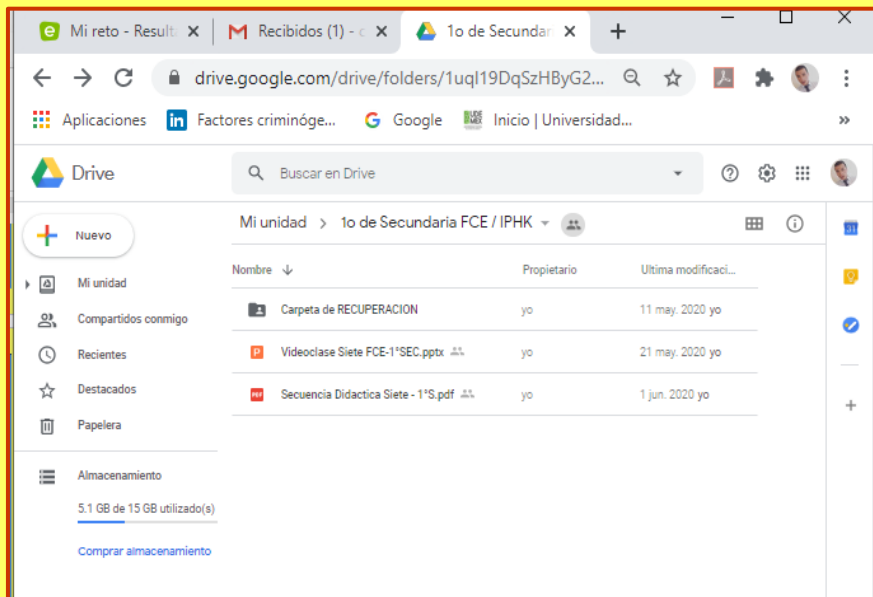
Mi reto - Result
Recibidos (1) -
1o de Secundar
drive.google.com/drive/folders/1uql19DqSzHByG2...
Aplicaciones
Factores criminóge...
Google
Inicio | Universidad...
Drive
Buscar en Drive
Nuevo
Mi unidad
Compartidos conmigo
Recientes
Destacados
Papelera
Almacenamiento
5.1 GB de 15 GB utilizado(s)
Comprar almacenamiento
Mi unidad > 1o de Secundaria FCE / IPHK

| Nombre ↓ | Propietario | Ultima modificaci... |
|---|---|---|
| Carpeta de RECUPERACION | yo | 11 may. 2020 yo |
| Videoclase Siete FCE-1°SEC.pptx | yo | 21 may. 2020 yo |
| Secuencia Didactica Siete - 1°S.pdf | yo | 1 jun. 2020 yo |